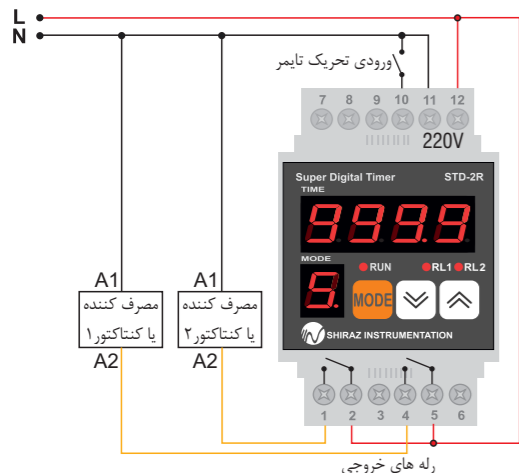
L
N
ورودی تحریک تایمر
7 8 9 10 11 12
220V
Super Digital Timer STD-2R
TIME
9999
MODE
RUN RL1 RL2
5
MODE
SHIRAZ INSTRUMENTATION
A1
مصرف کننده
یا کنتاکتور۱
A2
A1
مصرف کننده
یا کنتاکتور۲
A2
1 2 3 4 5 6
رله های خروجی